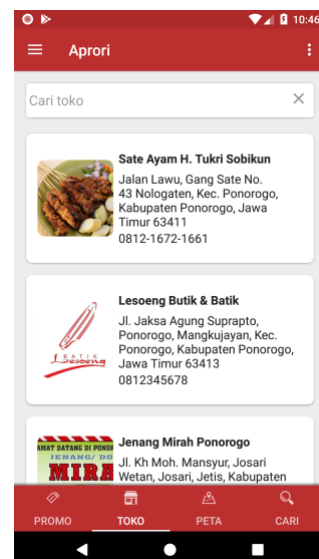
10:46

Aprori

Cari toko

Sate Ayam H. Tukri Sobikun
Jalan Lawu, Gang Sate No. 43 Nologaten, Kec. Ponorogo, Kabupaten Ponorogo, Jawa Timur 63411
0812-1672-1661

Lesoeng Butik & Batik
Jl. Jaksa Agung Suprapto, Ponorogo, Mangkujayan, Kec. Ponorogo, Kabupaten Ponorogo, Jawa Timur 63413
0812345678

BATIK Lesoeng

Jenang Mirah Ponorogo
Jl. Kh Moh. Mansyur, Josari Wetan, Josari, Jetis, Kabupaten

AMAT DATANG DI PONOR JENANG/DO MIRA

PROMO
TOKO
PETA
CARI